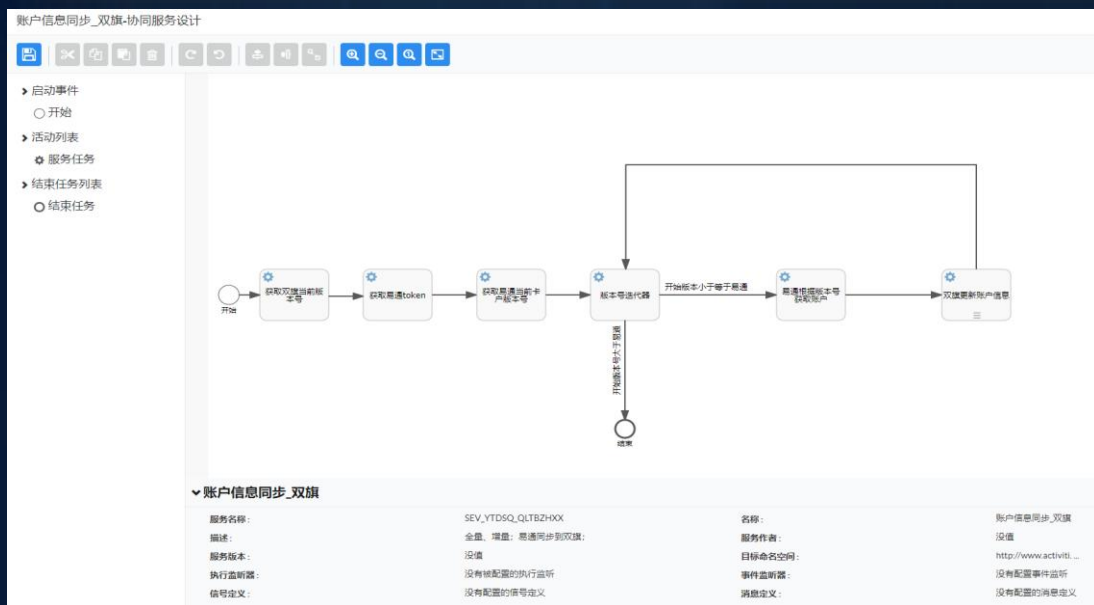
账户信息同步_双旗-协同服务设计

启动事件
开始
活动列表
服务任务
结束任务列表
结束任务

开始
获取双旗当前版本号
获取易通token
获取易通当前卡户版本号
版本号迭代器
开始版本小于等于易通
易通根据版本号获取账户
双旗更新账户信息
开始版本号大于易通
结束

账户信息同步_双旗

| | | | |
|---|---|---|---|
| 服务名称： | SEV_YTDSQ_QLTBZHXX | 名称： | 账户信息同步_双旗 |
| 描述： | 全量、增量；易通同步到双旗； | 服务作者： | 没值 |
| 服务版本： | 没值 | 目标命名空间： | http://www.activiti. ... |
| 执行监听器： | 没有被配置的执行监听 | 事件监听器： | 没有配置事件监听 |
| 信号定义： | 没有配置的信号定义 | 消息定义： | 没有配置的消息定义 |